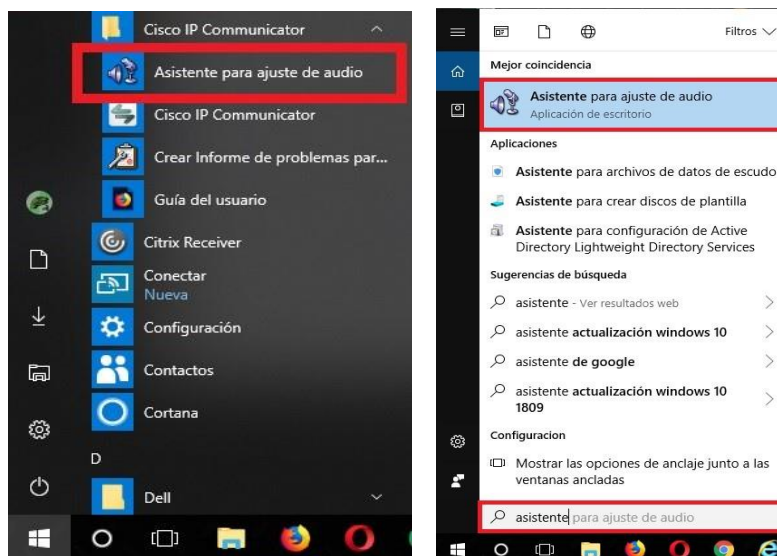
Cisco IP Communicator
Asistente para ajuste de audio
Cisco IP Communicator
Crear Informe de problemas par...
Guía del usuario
Citrix Receiver
Conectar
Nueva
Configuración
Contactos
Cortana
D
Dell

Filtros
Mejor coincidencia
Asistente para ajuste de audio
Aplicación de escritorio
Aplicaciones
Asistente para archivos de datos de escudo
Asistente para crear discos de plantilla
Asistente para configuración de Active Directory Lightweight Directory Services
Sugerencias de búsqueda
asistente - Ver resultados web
asistente actualización windows 10
asistente de google
asistente actualización windows 10 1809
Configuracion
Mostrar las opciones de anclaje junto a las ventanas ancladas
asistente para ajuste de audio